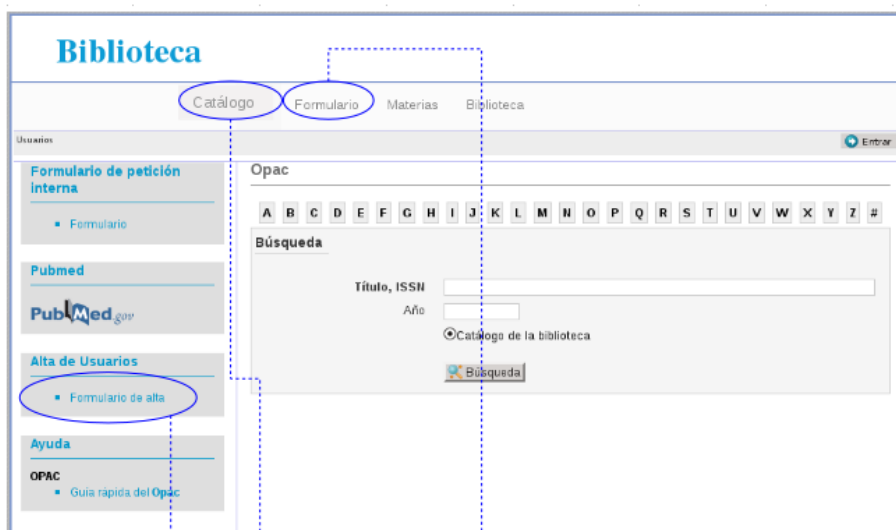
Biblioteca

Catálogo Formulario Materias Biblioteca

Usuarios

Entrar

Formulario de petición interna

- Formulario

Pubmed

PubMed.gov

Alta de Usuarios

- Formulario de alta

Ayuda

OPAC

- Guía rápida del Opac

Opac

A B C D E F G H I J K L M N O P Q R S T U V W X Y Z #

Búsqueda

Título, ISSN

Año

Catálogo de la biblioteca

Búsqueda